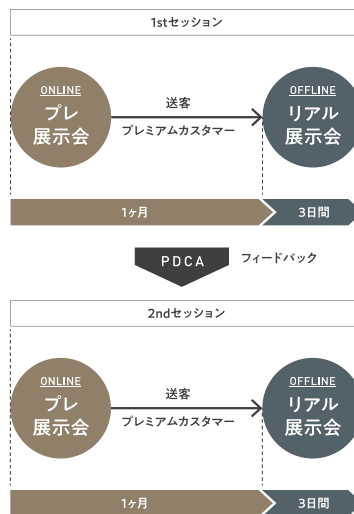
1stセッション

ONLINE
プレ
展示会

送客
プレミアムカスタマー

OFFLINE
リアル
展示会

1ヶ月

3日間

PDCA

フィードバック

2ndセッション

ONLINE
プレ
展示会

送客
プレミアムカスタマー

OFFLINE
リアル
展示会

1ヶ月

3日間